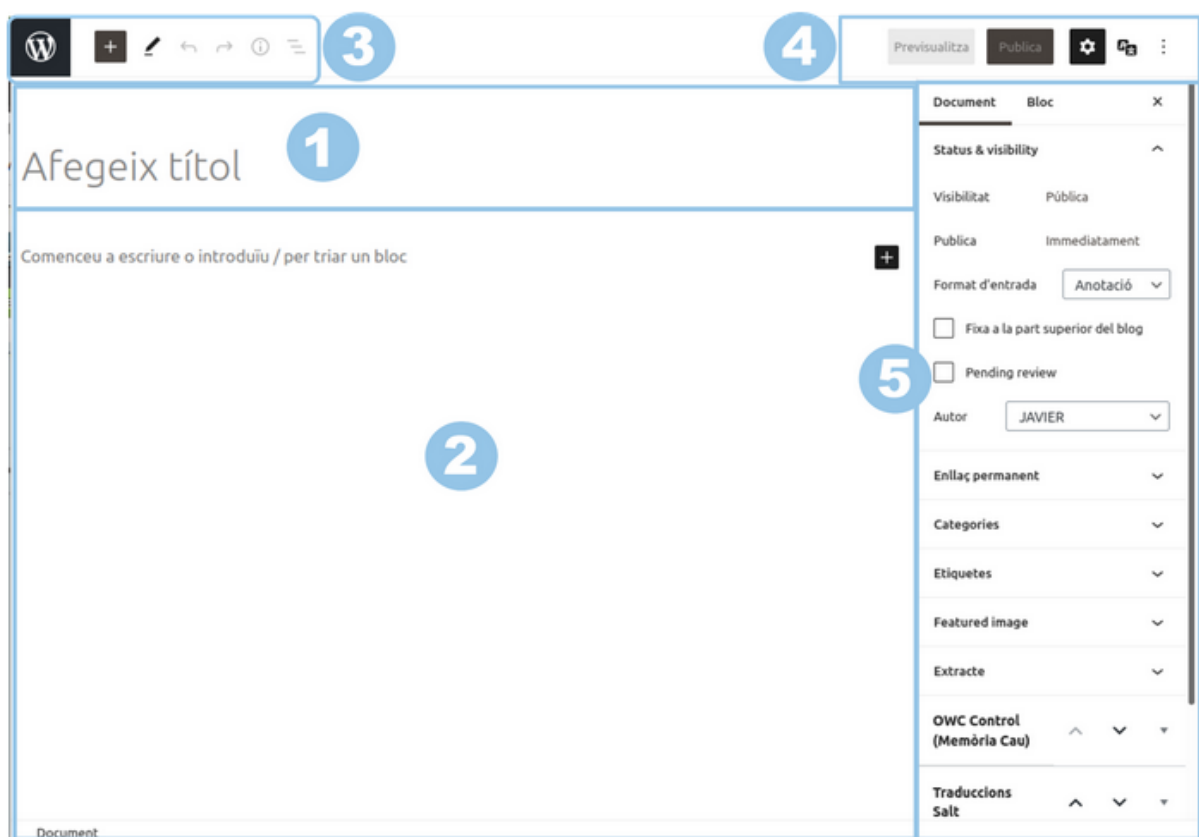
3

4

Previsualitza

Publica

Document

Bloc

×

1

Afegeix títol

Status & visibility

Visibilitat

Pública

Publica

Immediatament

Comenceu a escriure o introduïu / per triar un bloc

+

Format d'entrada

Anotació

Fixa a la part superior del blog

5

Pending review

Autor

JAVIER

2

Enllaç permanent

Categories

Etiquetes

Featured image

Extracte

OWC Control (Memòria Cau)

Traduccions Salt

Document